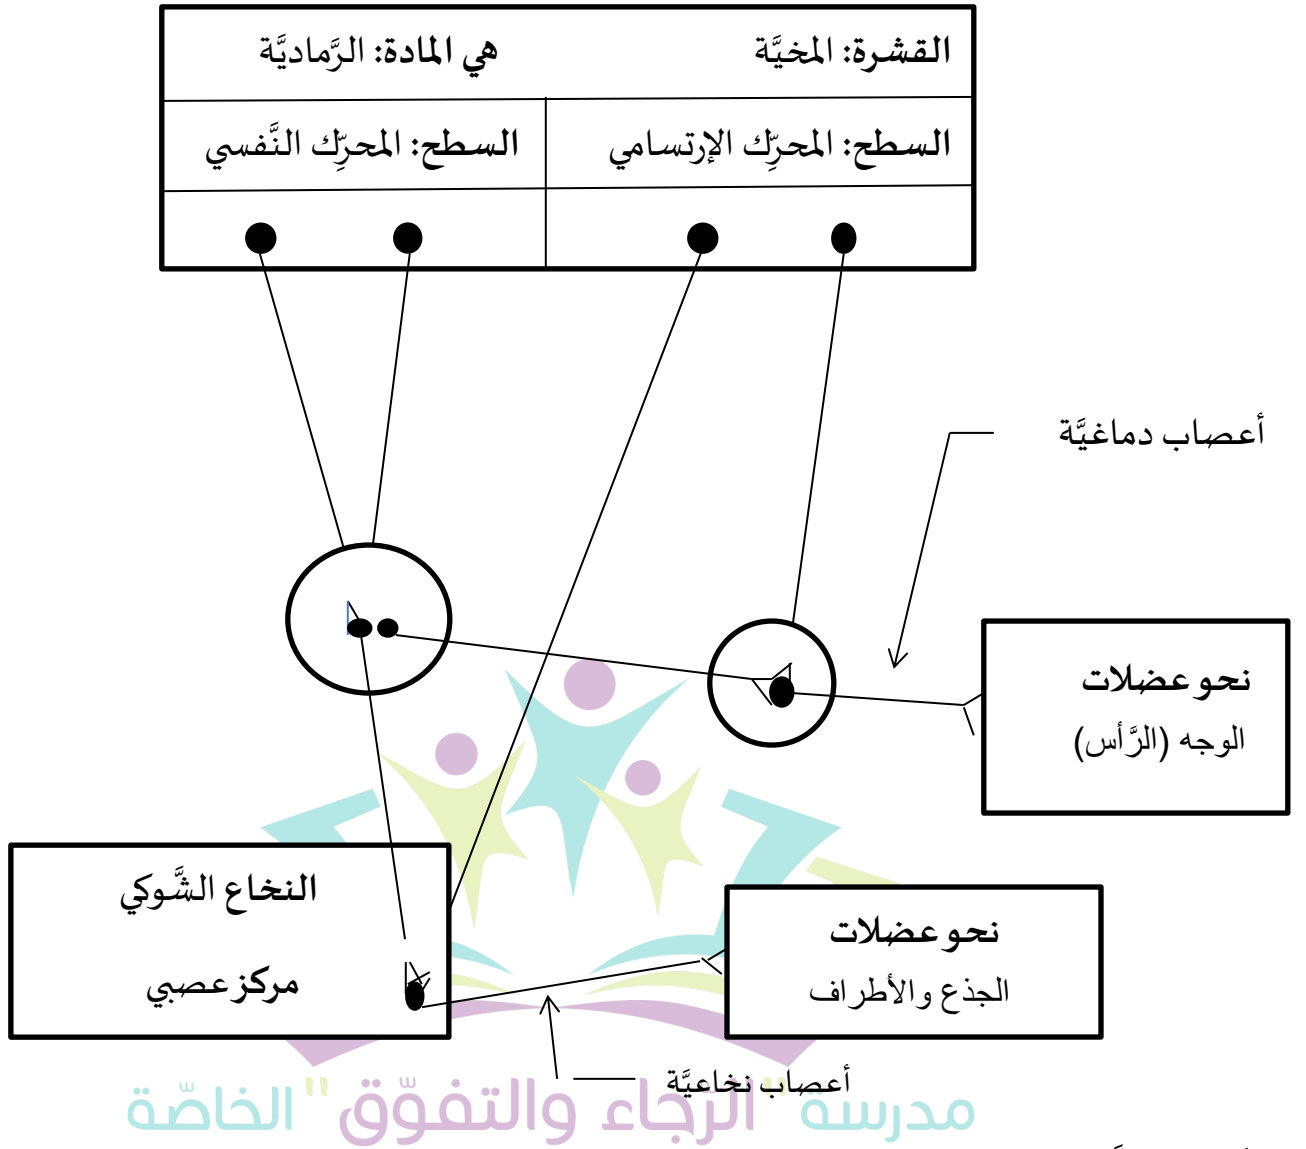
| القشرة: المخيَّة | هي المادة: الرَّماديَّة |
|---|---|
| السطح: المحرِّك الإرتسامي | السطح: المحرِّك النَّفسي |

أعصاب دماغيَّة

نحو عضلات
الوجه (الرَّأس)

النخاع الشَّوكي
مركز عصبي

نحو عضلات
الجذع والأطراف

أعصاب نخاعيَّة

مدرسة "الرجاء والتفوّق" الخاصّة